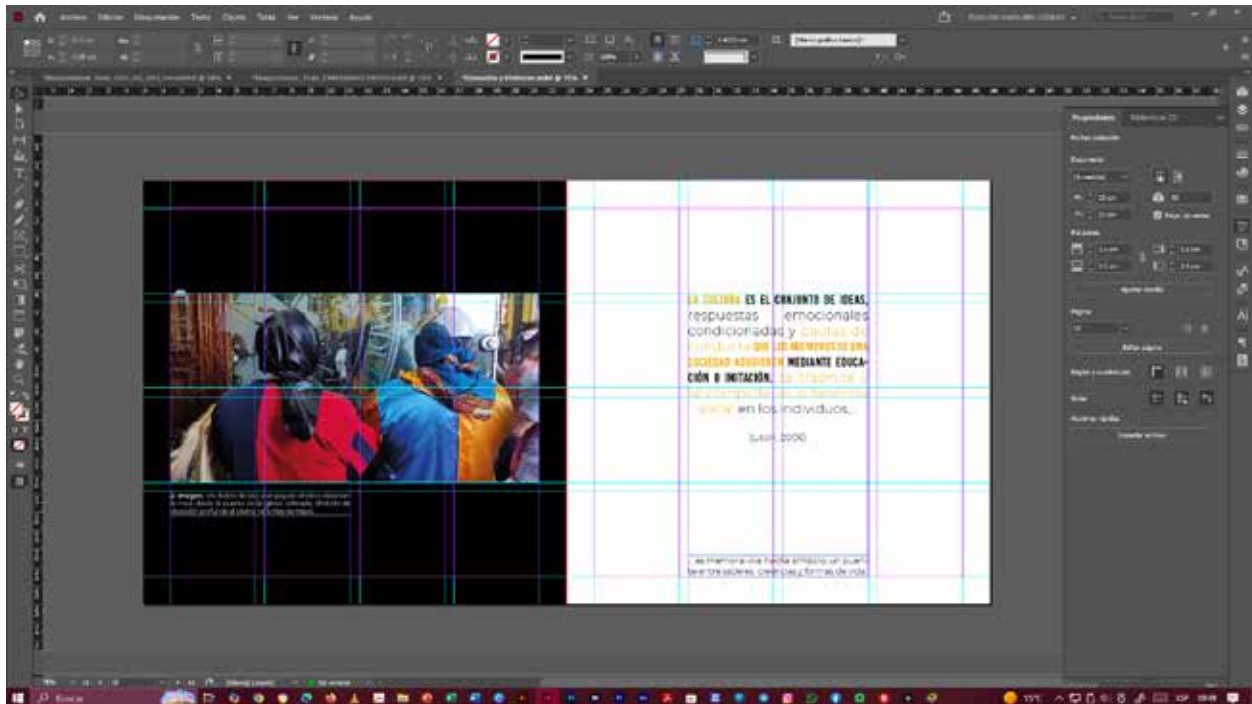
LA CULTURA ES EL CONJUNTO DE IDEAS, respuestas emocionales condicionadas y pautas de conducta QUE LOS MIEMBROS DE UNA SOCIEDAD ADQUIEREN MEDIANTE EDUCACIÓN O IMITACIÓN, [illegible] en los individuos.

(Lash, 2000)

La memoria viva hecha símbolo: un puente entre valores, creencias y formas de vida.

Propiedades

Buscar

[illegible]